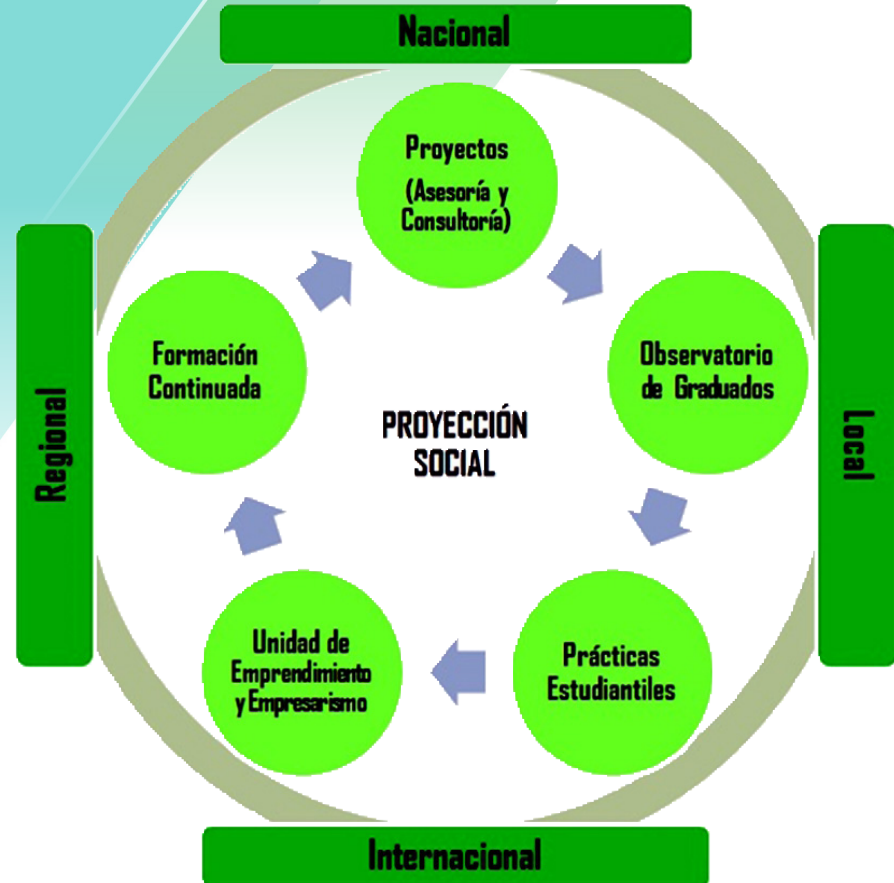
Nacional

Regional

Local

Proyectos
(Asesoría y Consultoría)

Observatorio de Graduados

PROYECCIÓN SOCIAL

Formación Continuada

Prácticas Estudiantiles

Unidad de Emprendimiento y Empresarismo

Internacional